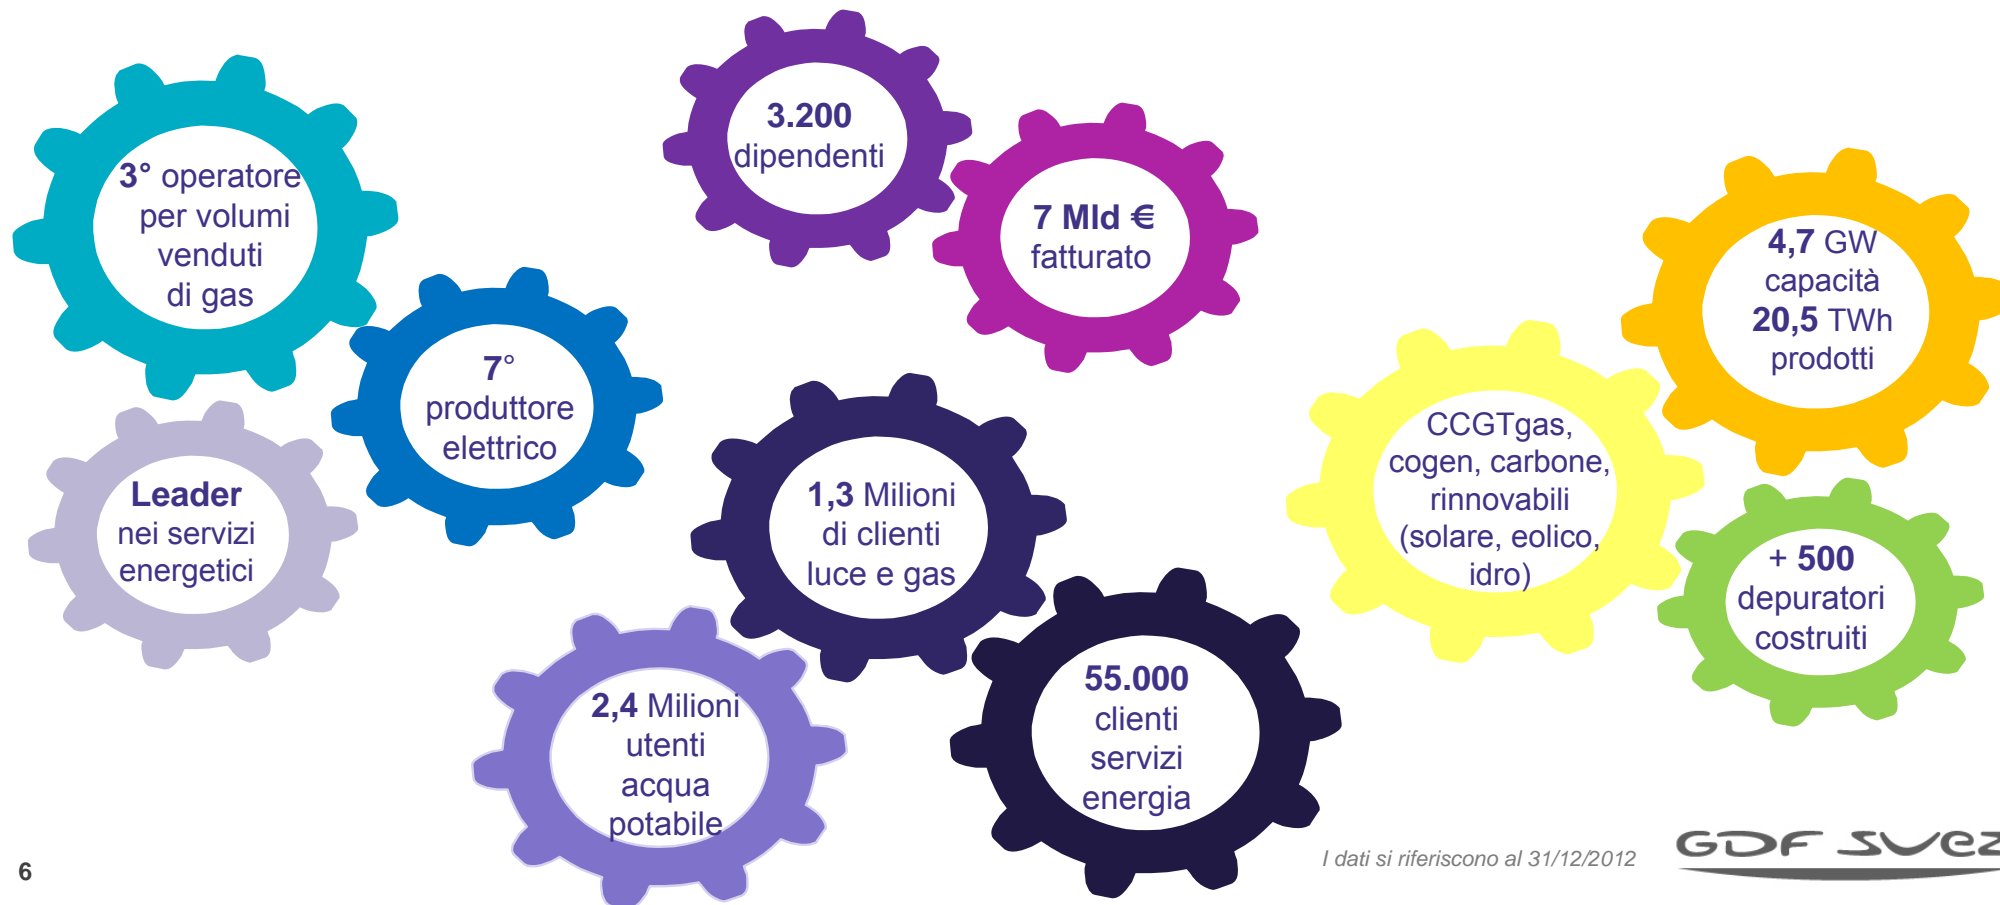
3° operatore per volumi venduti di gas

3.200 dipendenti

7 Mld € fatturato

7° produttore elettrico

Leader nei servizi energetici

1,3 Milioni di clienti luce e gas

4,7 GW capacità 20,5 TWh prodotti

CCGTgas, cogen, carbone, rinnovabili (solare, eolico, idro)

+ 500 depuratori costruiti

2,4 Milioni utenti acqua potabile

55.000 clienti servizi energia

6

I dati si riferiscono al 31/12/2012

GDF SUEZ